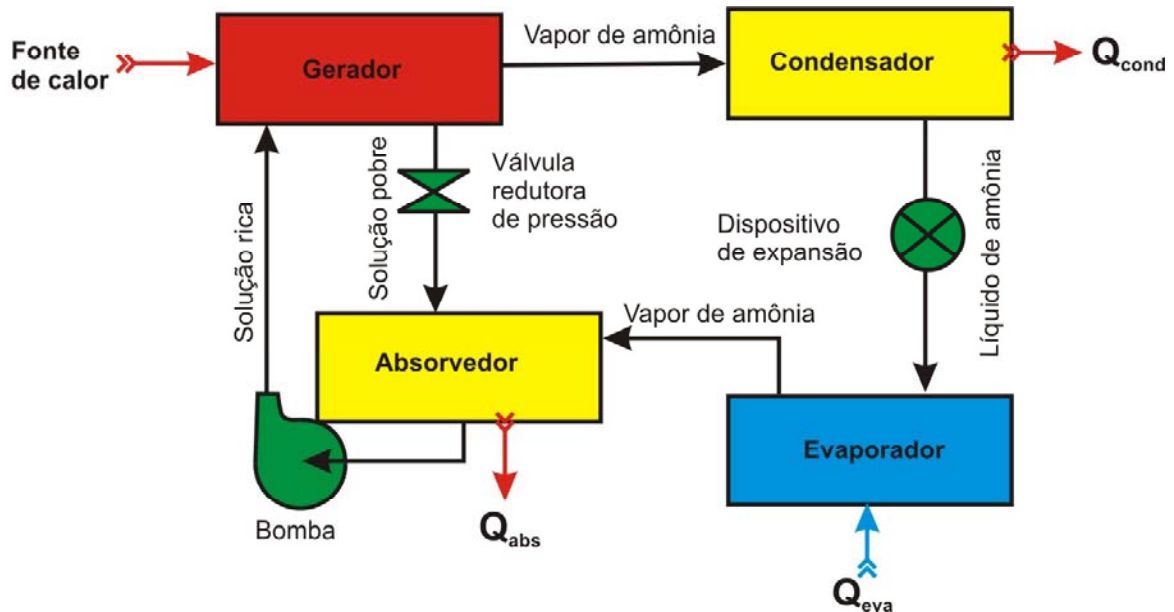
Fonte de calor

Gerador

Vapor de amônia

Condensador

$Q_{cond}$

Solução pobre

Válvula redutora de pressão

Solução rica

Dispositivo de expansão

Líquido de amônia

Vapor de amônia

Absorvedor

Evaporador

Bomba

$Q_{abs}$

$Q_{eva}$